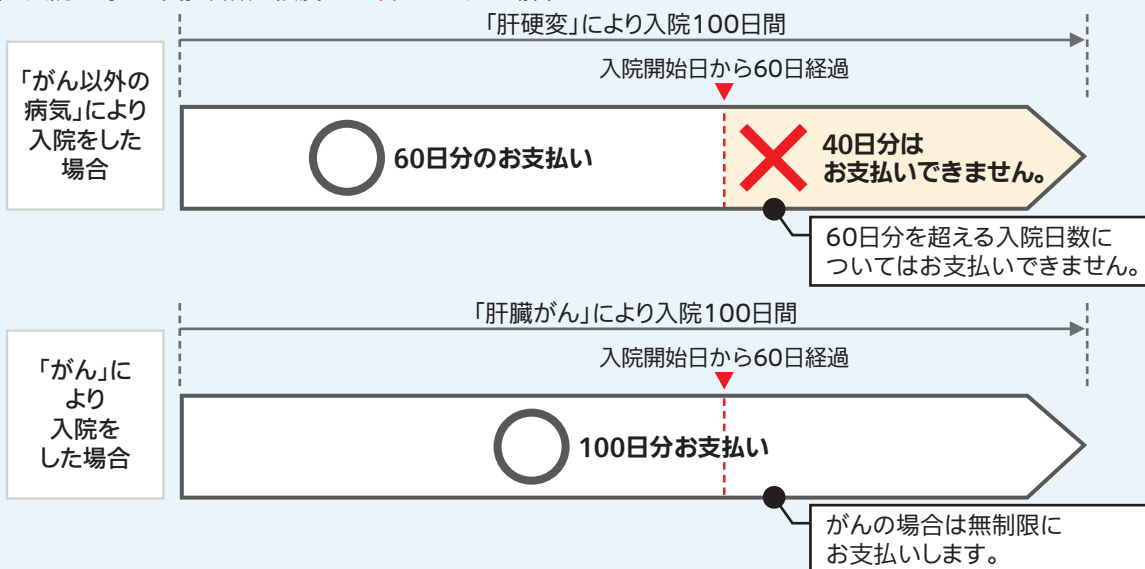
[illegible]

「肝硬変」により入院100日間

「がん以外の病気」により入院をした場合

入院開始日から60日経過

60日分のお支払い

40日分はお支払いできません。

60日分を超える入院日数についてはお支払いできません。

「肝臓がん」により入院100日間

「がん」により入院をした場合

入院開始日から60日経過

100日分お支払い

がんの場合は無制限にお支払いします。